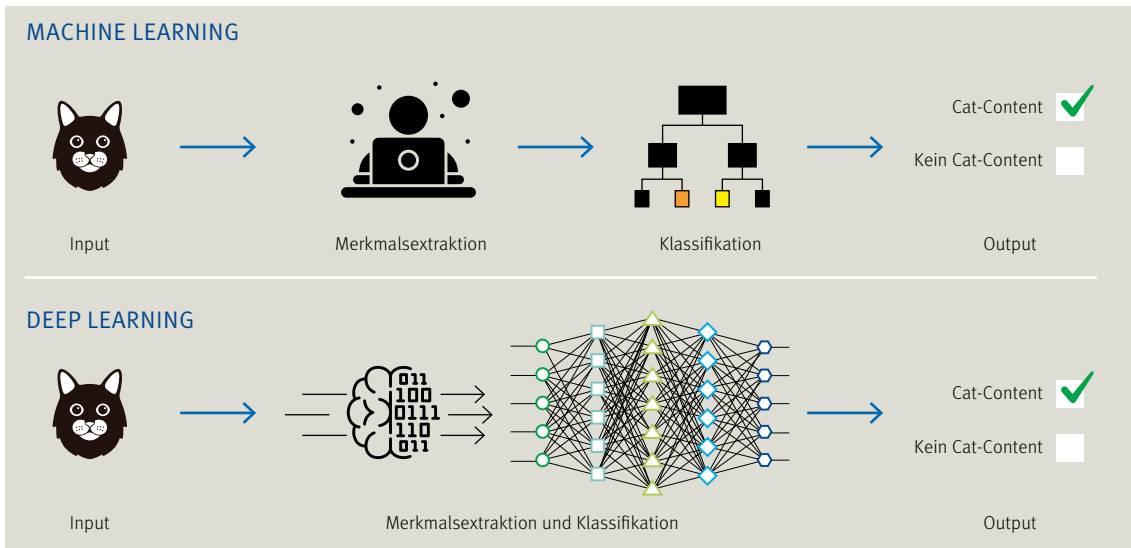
MACHINE LEARNING

Cat-Content

Kein Cat-Content

Input

Merkmalsextraktion

Klassifikation

Output

DEEP LEARNING

011
100
0111
110
011

Cat-Content

Kein Cat-Content

Input

Merkmalsextraktion und Klassifikation

Output